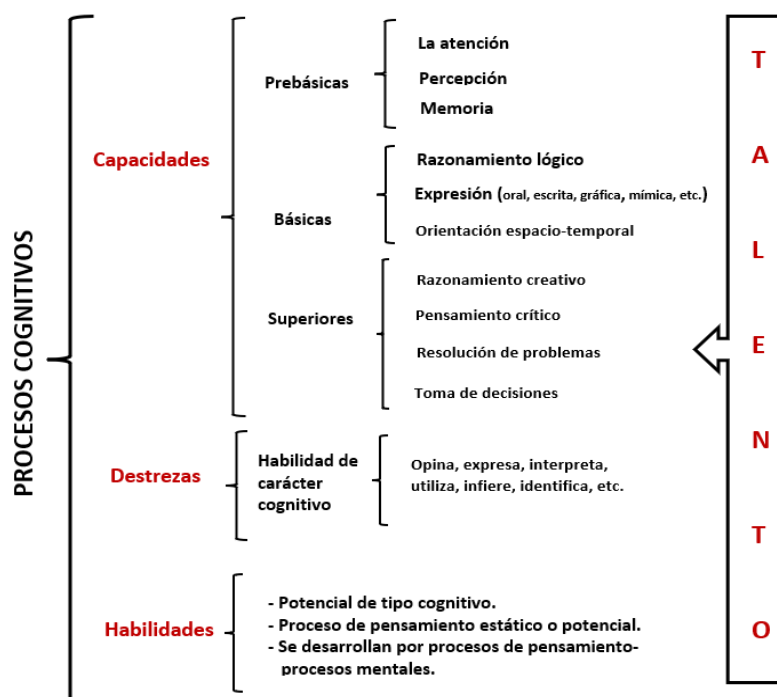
PROCESOS COGNITIVOS

Capacidades

Prebásicas

La atención

Percepción

Memoria

Básicas

Razonamiento lógico

Expresión (oral, escrita, gráfica, mímica, etc.)

Orientación espacio-temporal

Superiores

Razonamiento creativo

Pensamiento crítico

Resolución de problemas

Toma de decisiones

Destrezas

Habilidad de carácter cognitivo

Opina, expresa, interpreta, utiliza, infiere, identifica, etc.

Habilidades

- Potencial de tipo cognitivo.
- Proceso de pensamiento estático o potencial.
- Se desarrollan por procesos de pensamiento-procesos mentales.

T
A
L
E
N
T
O